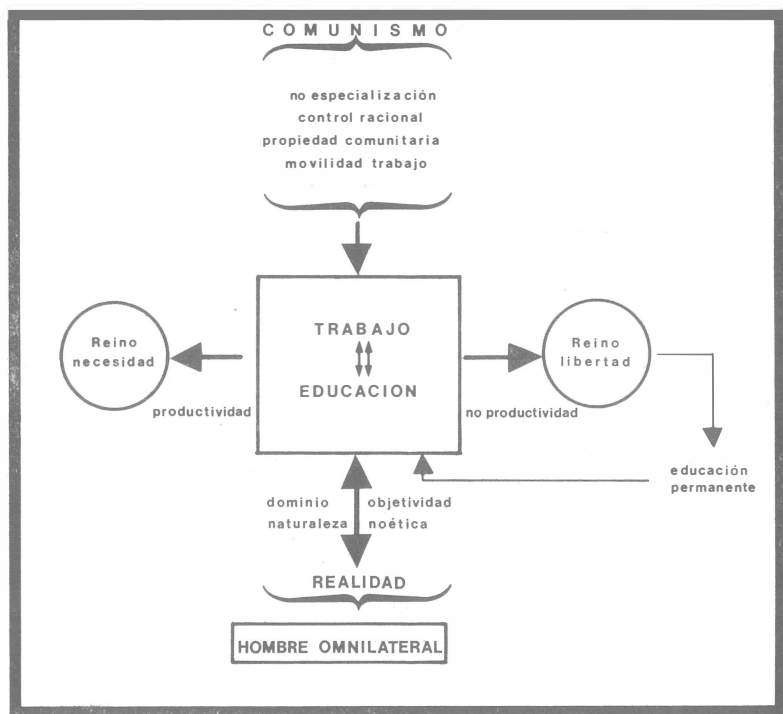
COMUNISMO

no especialización
control racional
propiedad comunitaria
movilidad trabajo

Reino necesidad

productividad

TRABAJO
EDUCACION

Reino libertad

no productividad

educación permanente

dominio naturaleza

objetividad noética

REALIDAD

HOMBRE OMNILATERAL